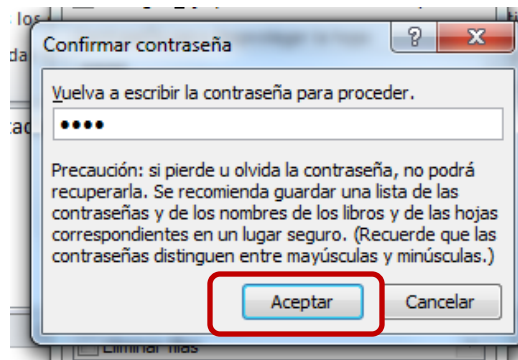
Confirmar contraseña

?

Vuelva a escribir la contraseña para proceder.

••••

Precaución: si pierde u olvida la contraseña, no podrá recuperarla. Se recomienda guardar una lista de las contraseñas y de los nombres de los libros y de las hojas correspondientes en un lugar seguro. (Recuerde que las contraseñas distinguen entre mayúsculas y minúsculas.)

Aceptar

Cancelar